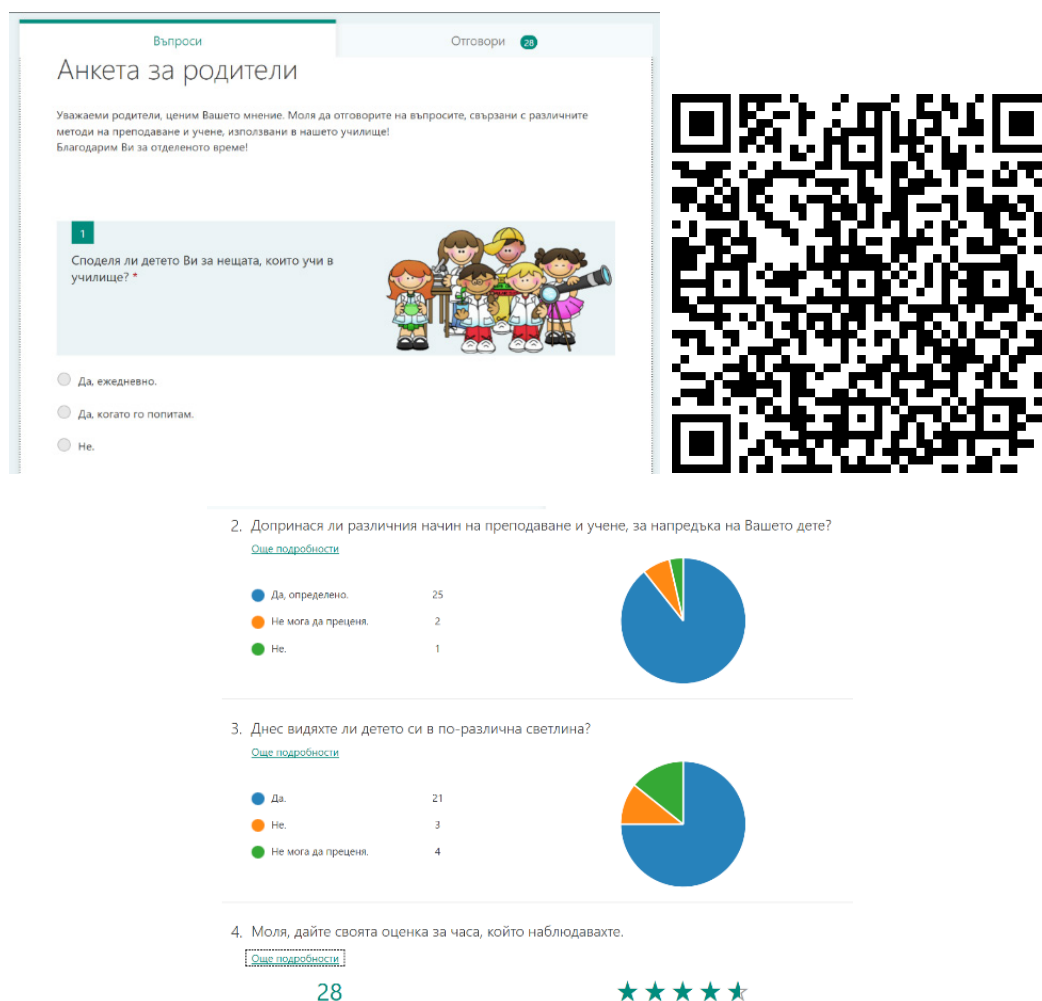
Въпроси

Отговори 28

Анкета за родители

Уважаеми родители, ценим Вашето мнение. Моля да отговорите на въпросите, свързани с различните методи на преподаване и учене, използвани в нашето училище!
Благодарим Ви за отделеното време!

1

Споделя ли детето Ви за нещата, които учи в училище? *

Да, ежедневно.

Да, когато го попитам.

Не.

2. Допринася ли различния начин на преподаване и учене, за напредъка на Вашето дете?

Още подробности

| | |
|---|---|
| Да, определено. | 25 |
| Не мога да преценя. | 2 |
| Не. | 1 |

3. Днес видяхте ли детето си в по-различна светлина?

Още подробности

| | |
|---|---|
| Да. | 21 |
| Не. | 3 |
| Не мога да преценя. | 4 |

4. Моля, дайте своята оценка за часа, който наблюдавахте.

Още подробности

28